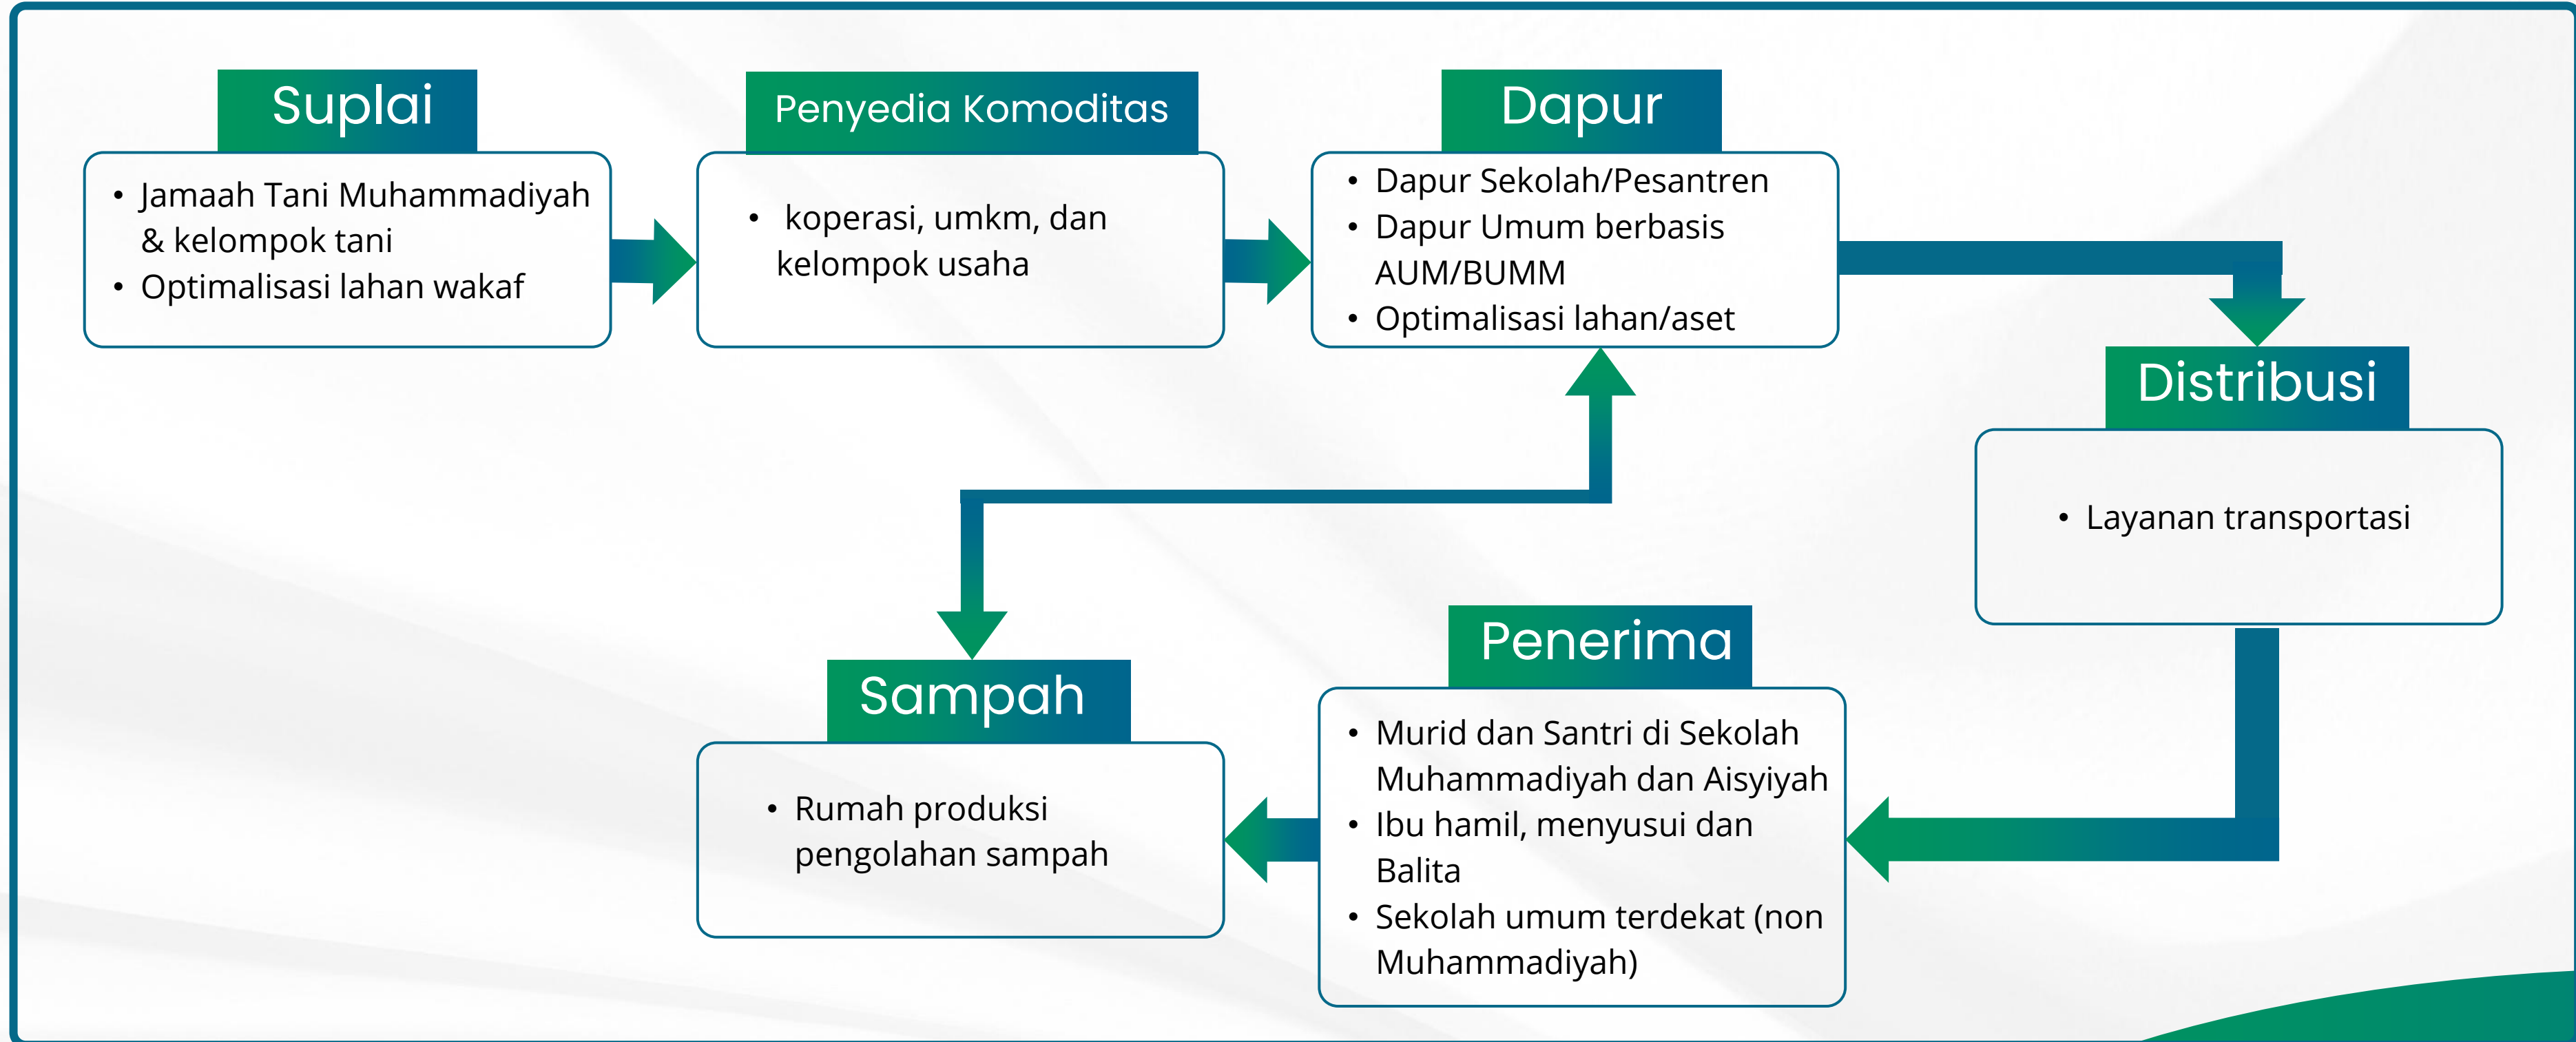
Suplai

• Jamaah Tani Muhammadiyah & kelompok tani
• Optimalisasi lahan wakaf

Penyedia Komoditas

• koperasi, umkm, dan kelompok usaha

Dapur

• Dapur Sekolah/Pesantren
• Dapur Umum berbasis AUM/BUMM
• Optimalisasi lahan/aset

Distribusi

• Layanan transportasi

Penerima

• Murid dan Santri di Sekolah Muhammadiyah dan Aisyiyah
• Ibu hamil, menyusui dan Balita
• Sekolah umum terdekat (non Muhammadiyah)

Sampah

• Rumah produksi pengolahan sampah